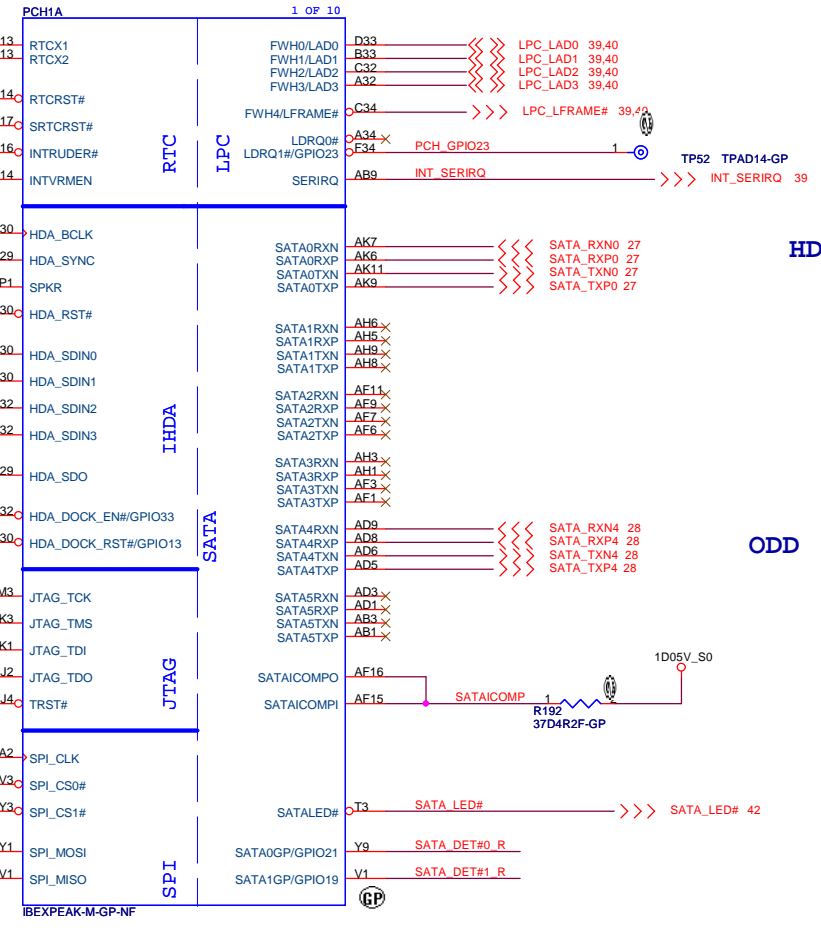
PCH1A
1 OF 10

13 RTCX1
13 RTCX2
14 RTCRST#
17 SRTCRST#
16 INTRUDER#
14 INTVRMEN
RTC
LPC

FWH0/LAD0 D33 LPC_LAD0 39,40
FWH1/LAD1 B33 LPC_LAD1 39,40
FWH2/LAD2 C32 LPC_LAD2 39,40
FWH3/LAD3 A32 LPC_LAD3 39,40
FWH4/LFRAME# C34 LPC_LFRAME# 39,40
LDRQ0# A34
LDRQ1#/GPIO23 F34 PCH_GPIO23 1
TP52 TPAD14-GP
SERIRQ AB9 INT_SERIRQ INT_SERIRQ 39

30 HDA_BCLK
29 HDA_SYNC
P1 SPKR
30 HDA_RST#
30 HDA_SDIN0
30 HDA_SDIN1
32 HDA_SDIN2
32 HDA_SDIN3
29 HDA_SDO
32 HDA_DOCK_EN#/GPIO33
30 HDA_DOCK_RST#/GPIO13
IHDA
SATA

SATA0RXN AK7 SATA_RXN0 27
SATA0RXP AK6 SATA_RXP0 27
SATA0TXN AK11 SATA_TXN0 27
SATA0TXP AK9 SATA_TXP0 27
HD
SATA1RXN AH6
SATA1RXP AH5
SATA1TXN AH9
SATA1TXP AH8
SATA2RXN AF11
SATA2RXP AF9
SATA2TXN AF7
SATA2TXP AF6
SATA3RXN AH3
SATA3RXP AH1
SATA3TXN AF3
SATA3TXP AF1
SATA4RXN AD9 SATA_RXN4 28
SATA4RXP AD8 SATA_RXP4 28
SATA4TXN AD6 SATA_TXN4 28
SATA4TXP AD5 SATA_TXP4 28
ODD
SATA5RXN AD3
SATA5RXP AD1
SATA5TXN AB3
SATA5TXP AB1

M3 JTAG_TCK
K3 JTAG_TMS
K1 JTAG_TDI
J2 JTAG_TDO
J4 TRST#
JTAG

SATAICOMPO AF16
SATAICOMPI AF15 SATAICOMP 1
1D05V_S0
R192
37D4R2F-GP

A2 SPI_CLK
V3 SPI_CS0#
Y3 SPI_CS1#
Y1 SPI_MOSI
V1 SPI_MISO
SPI

SATALED# T3 SATA_LED# SATA_LED# 42
SATA0GP/GPIO21 Y9 SATA_DET#0_R
SATA1GP/GPIO19 V1 SATA_DET#1_R
GP
IBEXPEAK-M-GP-NF